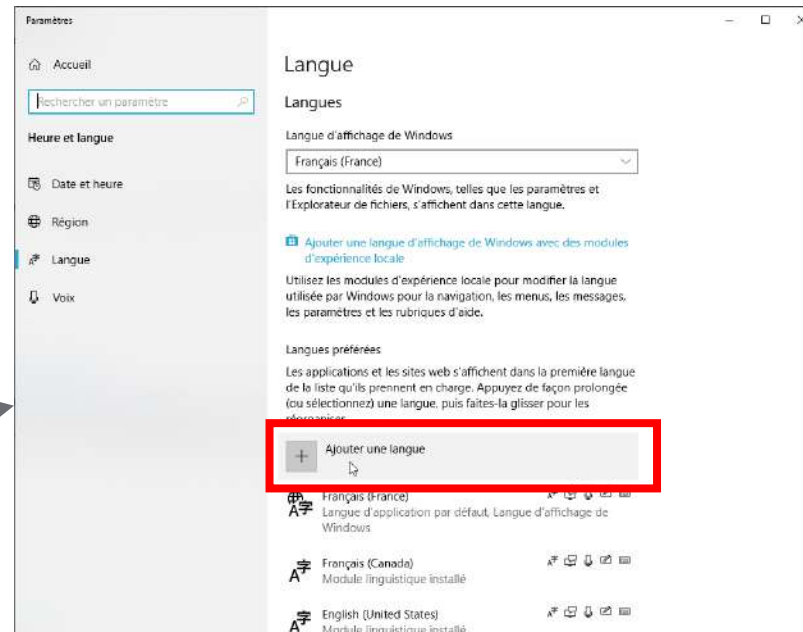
Paramètres

Accueil

Rechercher un paramètre

Heure et langue

Date et heure

Région

Langue

Voix

Langue

Langues

Langue d'affichage de Windows

Français (France)

Les fonctionnalités de Windows, telles que les paramètres et l'Explorateur de fichiers, s'affichent dans cette langue.

Ajouter une langue d'affichage de Windows avec des modules d'expérience locale

Utilisez les modules d'expérience locale pour modifier la langue utilisée par Windows pour la navigation, les menus, les messages, les paramètres et les rubriques d'aide.

Langues préférées

Les applications et les sites web s'affichent dans la première langue de la liste qu'ils prennent en charge. Appuyez de façon prolongée (ou sélectionnez) une langue, puis faites-la glisser pour les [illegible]

Ajouter une langue

Français (France)
Langue d'application par défaut, Langue d'affichage de Windows

Français (Canada)
Module linguistique installé

English (United States)
Module linguistique installé